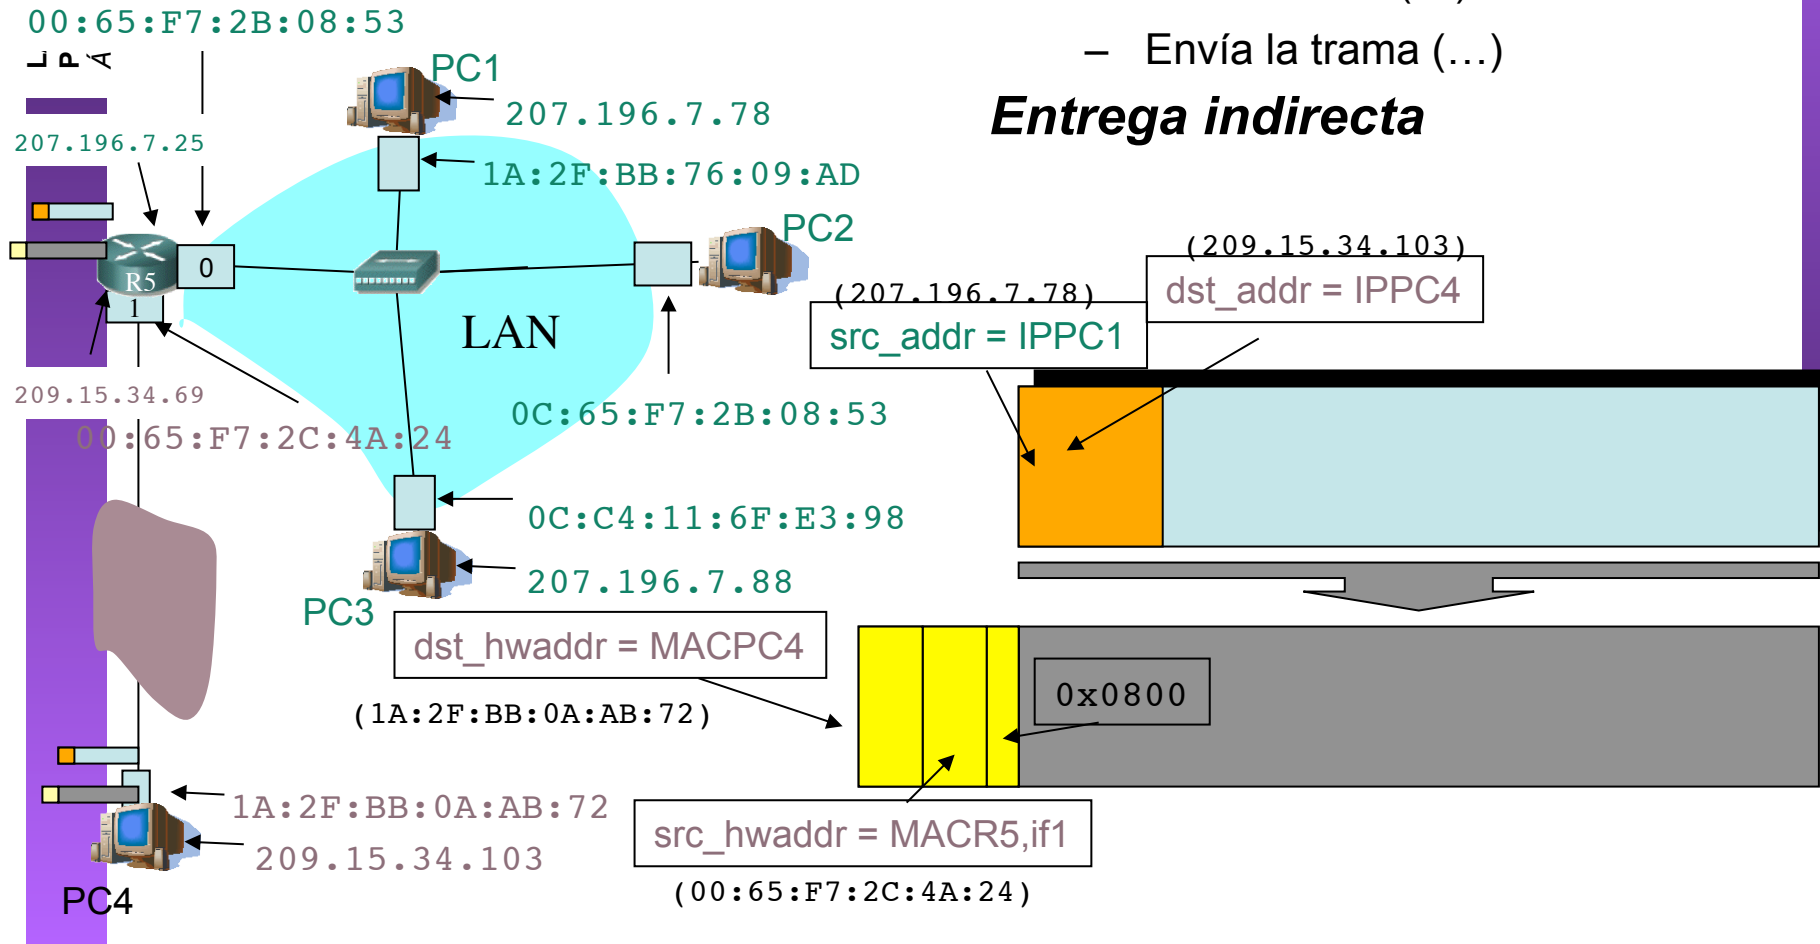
00:65:F7:2B:08:53

– Envía la trama (…)

Entrega indirecta

PC1

207.196.7.78

207.196.7.25

1A:2F:BB:76:09:AD

PC2

0

R5

1

LAN

(209.15.34.103)

dst_addr = IPPC4

(207.196.7.78)

src_addr = IPPC1

209.15.34.69

00:65:F7:2C:4A:24

0C:65:F7:2B:08:53

0C:C4:11:6F:E3:98

207.196.7.88

PC3

dst_hwaddr = MACPC4

(1A:2F:BB:0A:AB:72)

0x0800

1A:2F:BB:0A:AB:72

209.15.34.103

src_hwaddr = MACR5,if1

(00:65:F7:2C:4A:24)

PC4